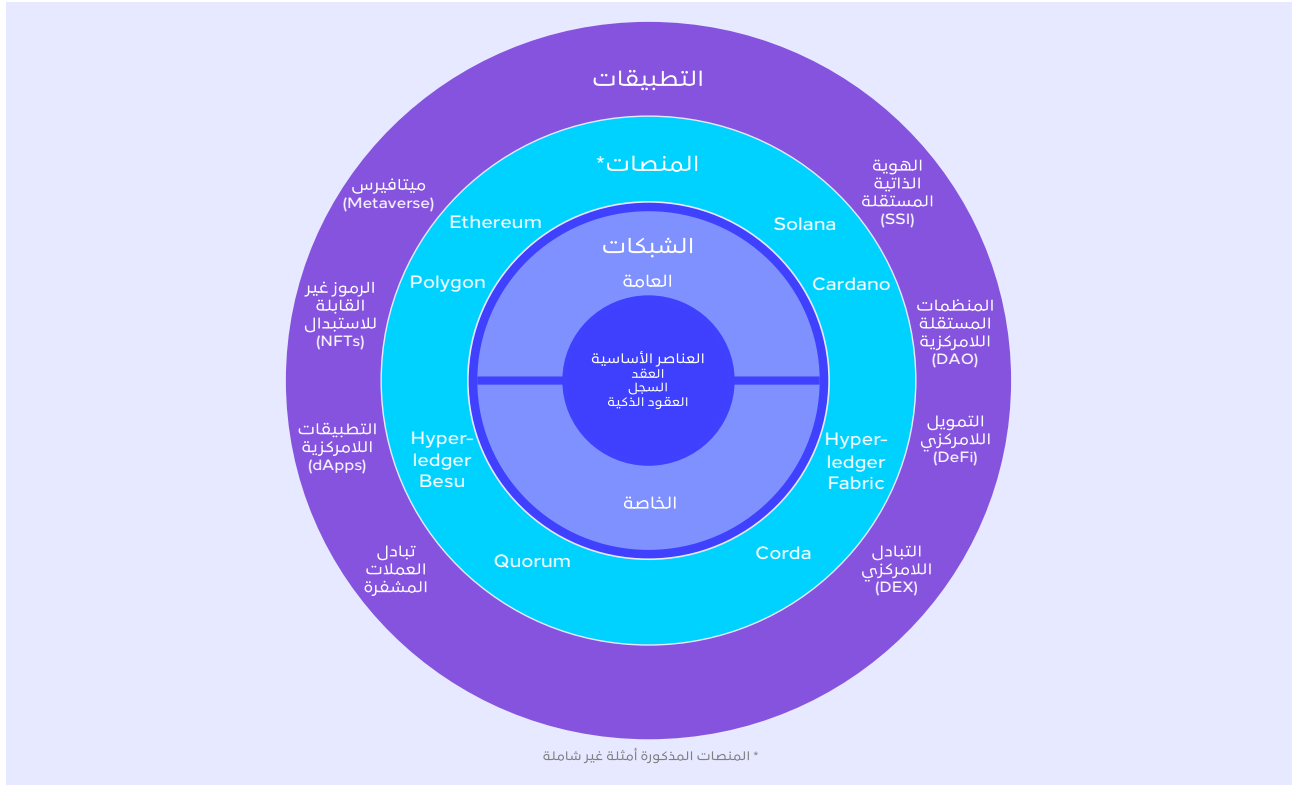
التطبيقات

المنصات*

الشبكات

العامة

العناصر الأساسية
العقد
السجل
العقود الذكية

الخاصة

Ethereum

Solana

Polygon

Cardano

Hyperledger Besu

Hyperledger Fabric

Quorum

Corda

ميتافيرس (Metaverse)

الرموز غير القابلة للاستبدال (NFTs)

التطبيقات اللامركزية (dApps)

تبادل العملات المشفرة

الهوية الذاتية المستقلة (SSI)

المنظمات المستقلة اللامركزية (DAO)

التمويل اللامركزي (DeFi)

التبادل اللامركزي (DEX)

* المنصات المذكورة أمثلة غير شاملة